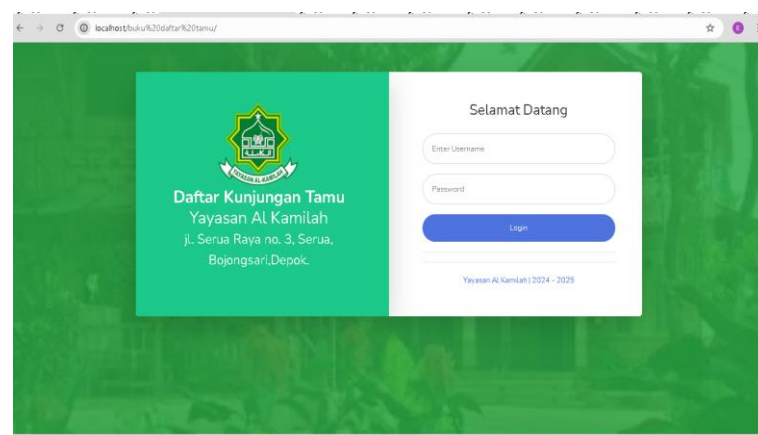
localhost/buku%20daftar%20tamu/

YAYASAN AL KAMILAH

Daftar Kunjungan Tamu
Yayasan Al Kamilah
jl. Serua Raya no. 3, Serua, Bojongsari,Depok.

Selamat Datang

Enter Username

Password

Login

Yayasan Al Kamilah | 2024 - 2025